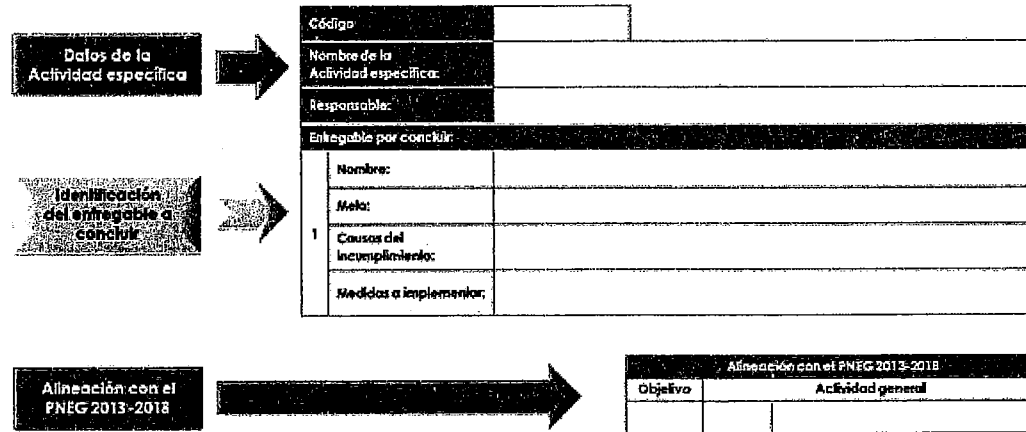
Datos de la Actividad específica

| Código | |
|---|---|
| Nombre de la Actividad específica: | |
| Responsable: | |

Identificación del entregable a concluir

| Entregable por concluir: | | |
|---|---|---|
| 1 | Nombre: | |
| | Meta: | |
| | Causas del incumplimiento: | |
| | Medidas a implementar: | |

Alineación con el PNEG 2013-2018

| Alineación con el PNEG 2013-2018 | | |
|---|---|---|
| Objetivo | | Actividad general |
| | | |